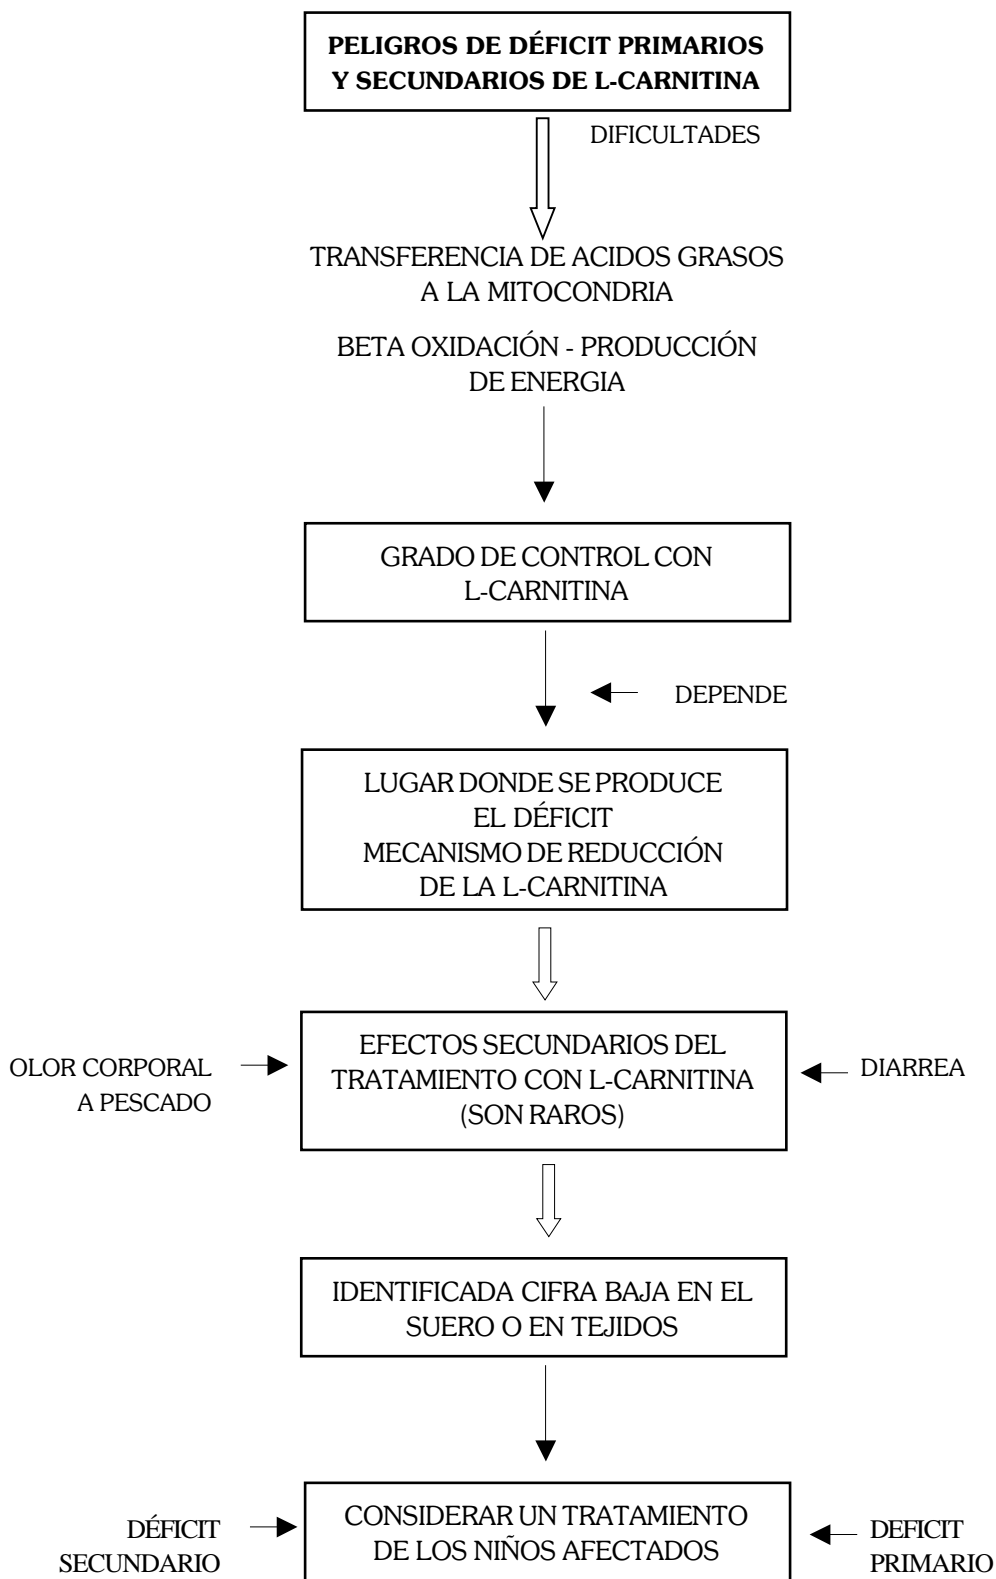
PELIGROS DE DÉFICIT PRIMARIOS Y SECUNDARIOS DE L-CARNITINA

DIFICULTADES

TRANSFERENCIA DE ACIDOS GRASOS A LA MITOCONDRIA

BETA OXIDACIÓN - PRODUCCIÓN DE ENERGIA

GRADO DE CONTROL CON L-CARNITINA

DEPENDE

LUGAR DONDE SE PRODUCE EL DÉFICIT
MECANISMO DE REDUCCIÓN DE LA L-CARNITINA

OLOR CORPORAL A PESCADO

EFECTOS SECUNDARIOS DEL TRATAMIENTO CON L-CARNITINA (SON RAROS)

DIARREA

IDENTIFICADA CIFRA BAJA EN EL SUERO O EN TEJIDOS

DÉFICIT SECUNDARIO

CONSIDERAR UN TRATAMIENTO DE LOS NIÑOS AFECTADOS

DEFICIT PRIMARIO